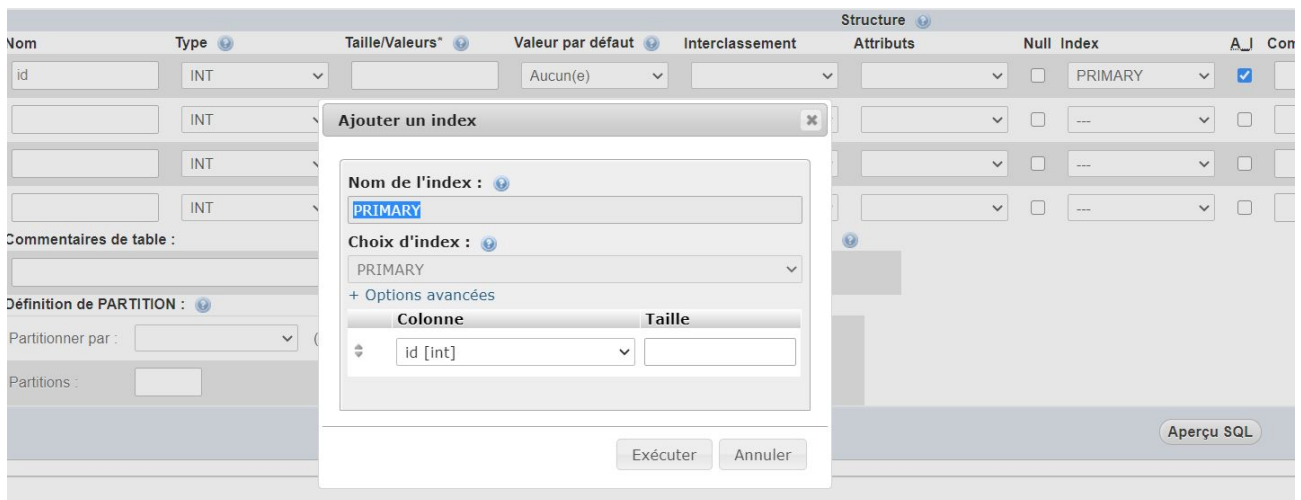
Structure

| Nom | Type | Taille/Valeurs* | Valeur par défaut | Interclassement | Attributs | Null | Index | A_I | Com |
|---|---|---|---|---|---|---|---|---|---|
| id | INT | | Aucun(e) | | | | PRIMARY | | |
| | INT | | | | | | --- | | |
| | INT | | | | | | --- | | |
| | INT | | | | | | --- | | |

Commentaires de table :

Définition de PARTITION :

Partitionner par :

Partitions :

Aperçu SQL

Ajouter un index

Nom de l'index :

PRIMARY

Choix d'index :

PRIMARY

+ Options avancées

| Colonne | Taille |
|---|---|
| id [int] | |

Exécuter Annuler